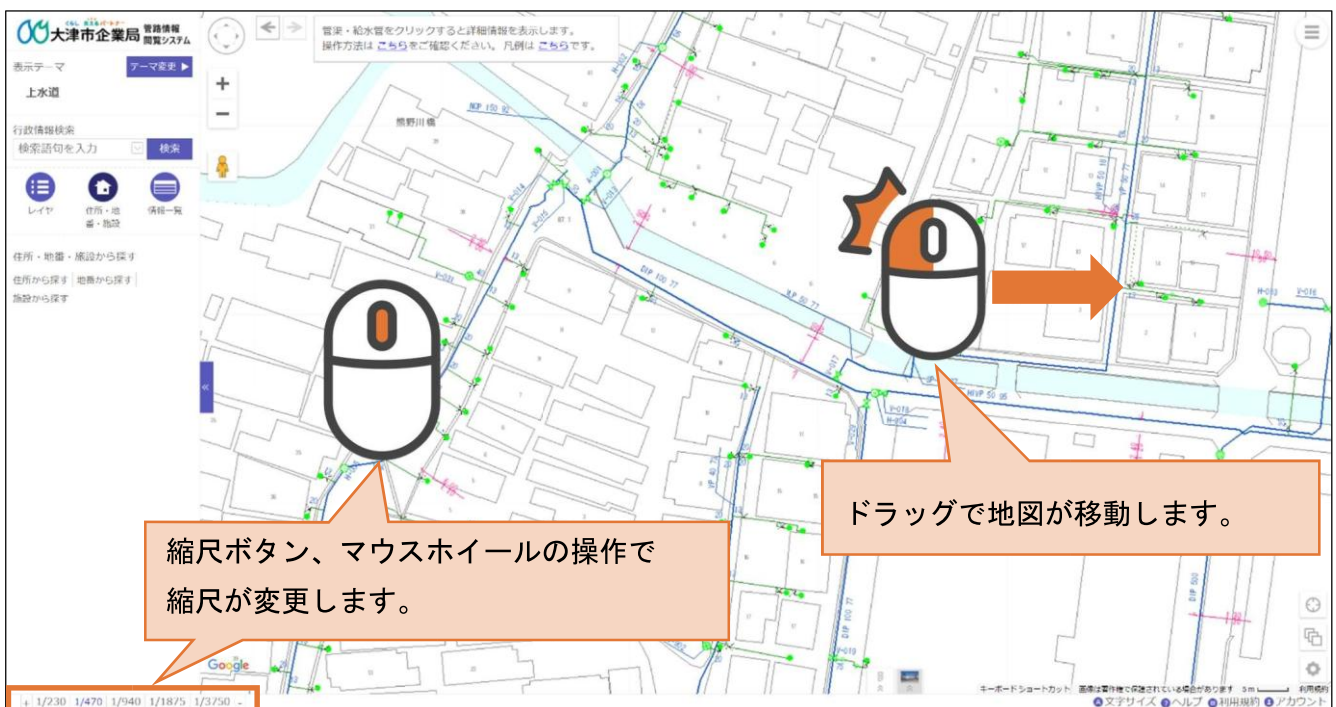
くらし 未来をパートナー
大津市企業局 管路情報閲覧システム

表示テーマ
テーマ変更 ▶
上水道

行政情報検索
検索語句を入力
検索

レイヤ
住所・地番・施設
情報一覧

住所・地番・施設から探す
住所から探す
地番から探す
施設から探す

管渠・給水管をクリックすると詳細情報を表示します。
操作方法は こちら をご確認ください。凡例は こちら です。

+
−

熊野川橋

ドラッグで地図が移動します。

縮尺ボタン、マウスホイールの操作で
縮尺が変更します。

Google

1/230 1/470 1/940 1/1875 1/3750

キーボードショートカット 画像は著作権で保護されている場合があります 5 m 利用規約

文字サイズ ヘルプ 利用規約 アカウント